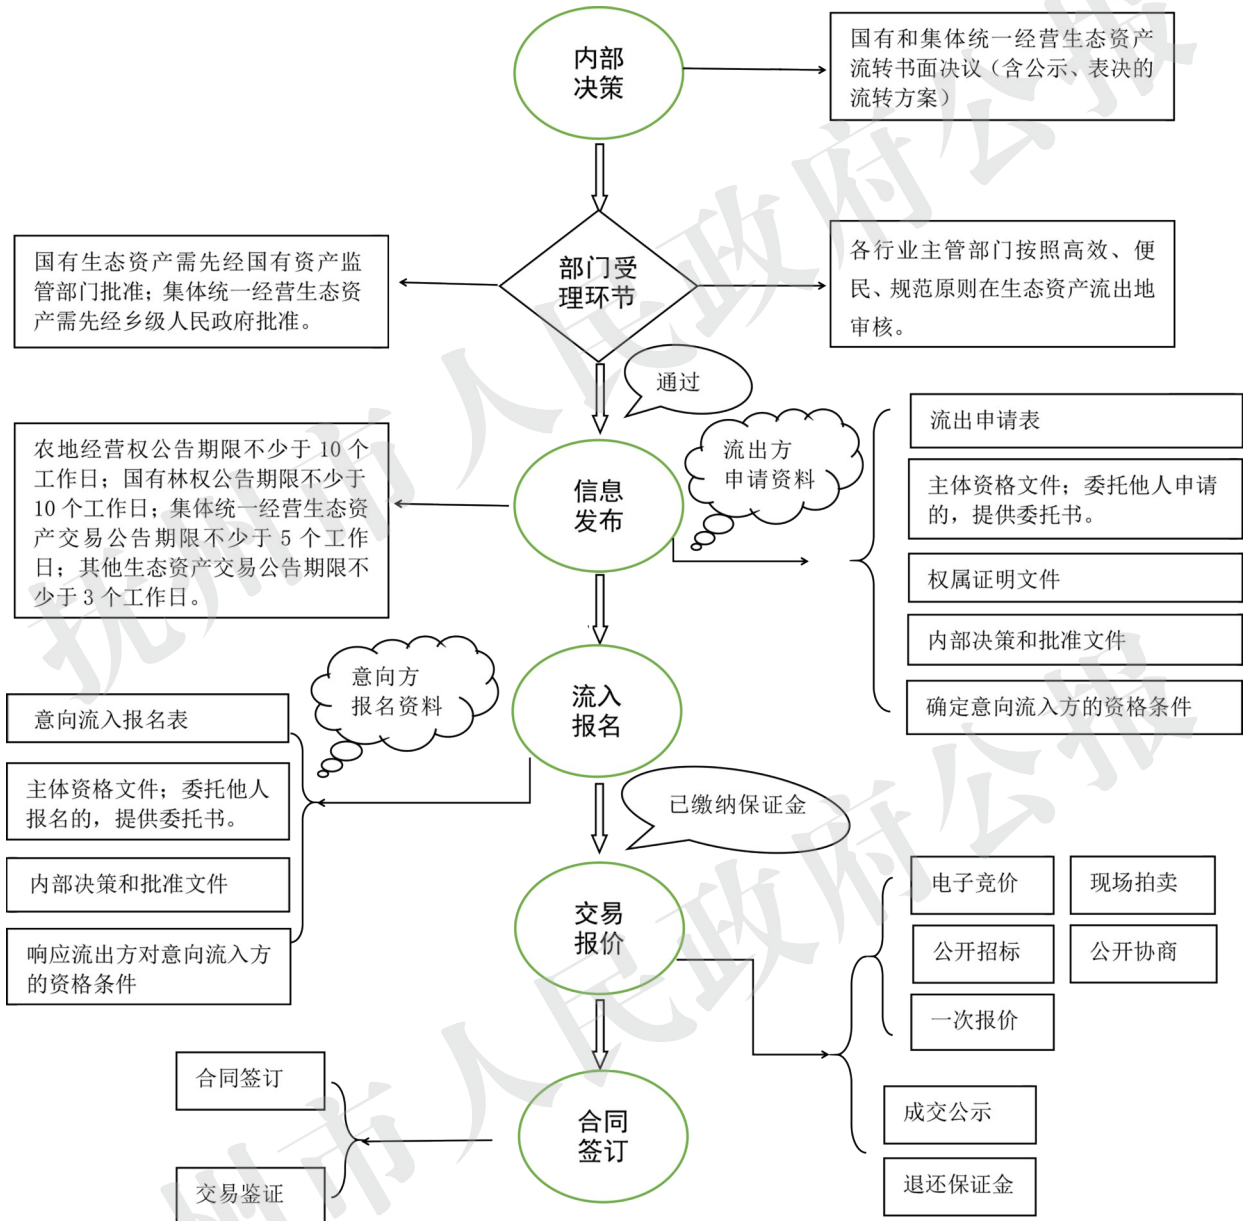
内部决策

国有和集体统一经营生态资产流转书面决议（含公示、表决的流转方案）

部门受理环节

国有生态资产需先经国有资产监管部门批准；集体统一经营生态资产需先经乡级人民政府批准。

各行业主管部门按照高效、便民、规范原则在生态资产流出地审核。

通过

信息发布

流出方申请资料

农地经营权公告期限不少于 10 个工作日；国有林权公告期限不少于 10 个工作日；集体统一经营生态资产交易公告期限不少于 5 个工作日；其他生态资产交易公告期限不少于 3 个工作日。

流出申请表

主体资格文件；委托他人申请的，提供委托书。

权属证明文件

内部决策和批准文件

确定意向流入方的资格条件

流入报名

意向方报名资料

意向流入报名表

主体资格文件；委托他人报名的，提供委托书。

内部决策和批准文件

响应流出方对意向流入方的资格条件

已缴纳保证金

交易报价

电子竞价

现场拍卖

公开招标

公开协商

一次报价

合同签订

合同签订

交易鉴证

成交公示

退还保证金

抚州市人民政府公报